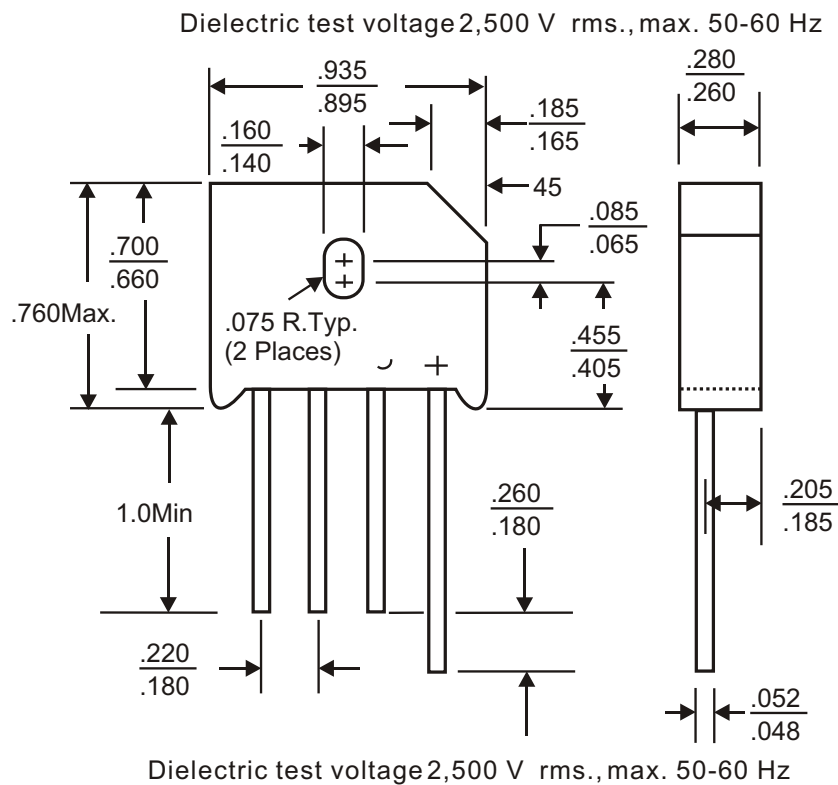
Dielectric test voltage 2,500 V rms., max. 50-60 Hz

$\frac{.935}{.895}$

$\frac{.280}{.260}$

$\frac{.160}{.140}$

$\frac{.185}{.165}$

45

$\frac{.085}{.065}$

$\frac{.700}{.660}$

.760Max.

.075 R.Typ.
(2 Places)

$\frac{.455}{.405}$

+

+

+

1.0Min

$\frac{.260}{.180}$

$\frac{.205}{.185}$

$\frac{.220}{.180}$

$\frac{.052}{.048}$

Dielectric test voltage 2,500 V rms., max. 50-60 Hz